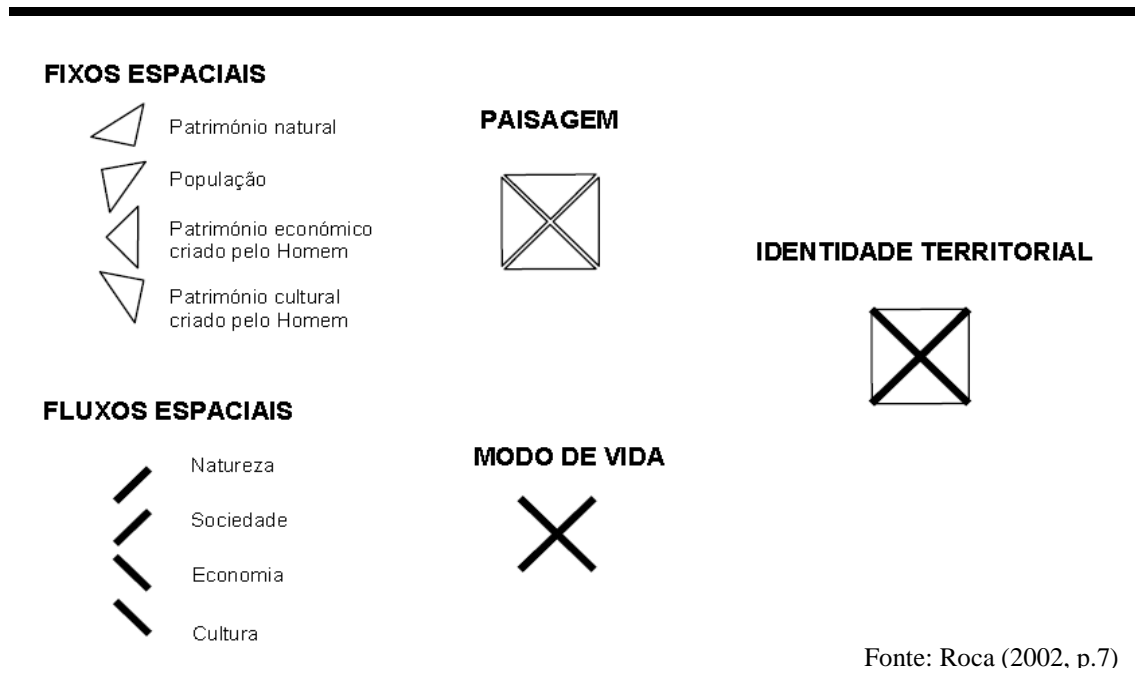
FIXOS ESPACIAIS

Património natural

População

Património económico criado pelo Homem

Património cultural criado pelo Homem

PAISAGEM

IDENTIDADE TERRITORIAL

FLUXOS ESPACIAIS

Natureza

Sociedade

Economia

Cultura

MODO DE VIDA

Fonte: Roca (2002, p.7)